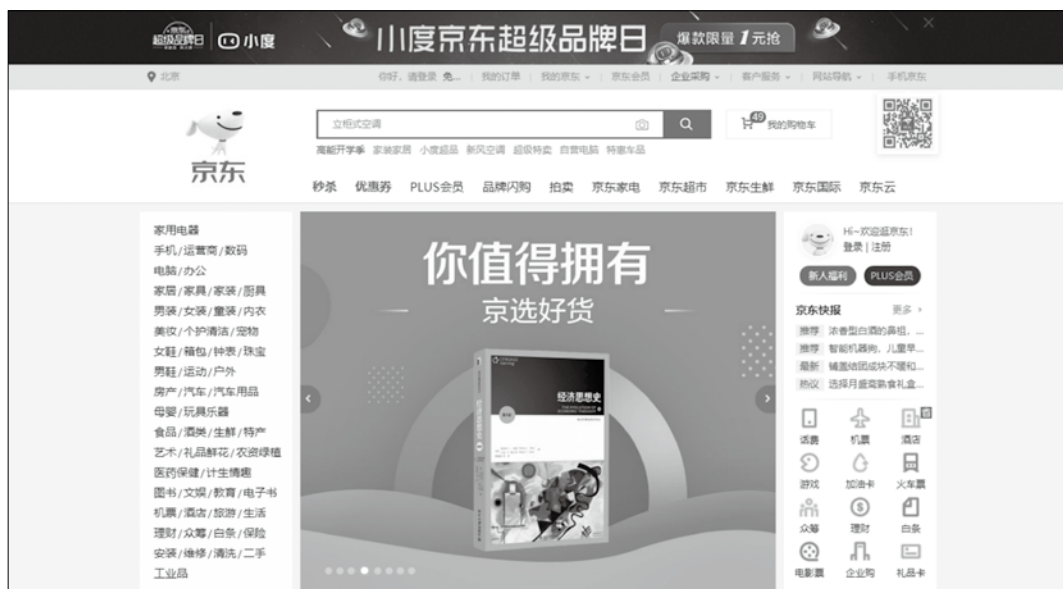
超级品牌日 小度

小度京东超级品牌日 爆款限量1元抢

北京 你好，请登录 免... | 我的订单 | 我的京东 | 京东会员 | 企业采购 | 客户服务 | 网站导航 | 手机京东

京东

立柜式空调

高能开学季 家装家居 小度超品 新风空调 超级特卖 自营电脑 特惠车品

49 我的购物车

秒杀 优惠券 PLUS会员 品牌闪购 拍卖 京东家电 京东超市 京东生鲜 京东国际 京东云

家用电器
手机/运营商/数码
电脑/办公
家居/家具/家装/厨具
男装/女装/童装/内衣
美妆/个护清洁/宠物
女鞋/箱包/钟表/珠宝
男鞋/运动/户外
房产/汽车/汽车用品
母婴/玩具乐器
食品/酒类/生鲜/特产
艺术/礼品鲜花/农资绿植
医药保健/计生情趣
图书/文娱/教育/电子书
机票/酒店/旅游/生活
理财/众筹/白条/保险
安装/维修/清洗/二手
工业品

你值得拥有
京选好货

经济思想史

Hi~欢迎逛京东!
登录 | 注册
新人福利 PLUS会员

京东快报 更多 >
推荐 浓香型白酒的鼻祖、...
推荐 智能机器狗，儿童早...
最新 辅盖结团成块不暖和...
热议 选择月盛斋熟食礼盒...

话费 机票 酒店
游戏 加油卡 火车票
众筹 理财 白条
电影票 企业购 礼品卡